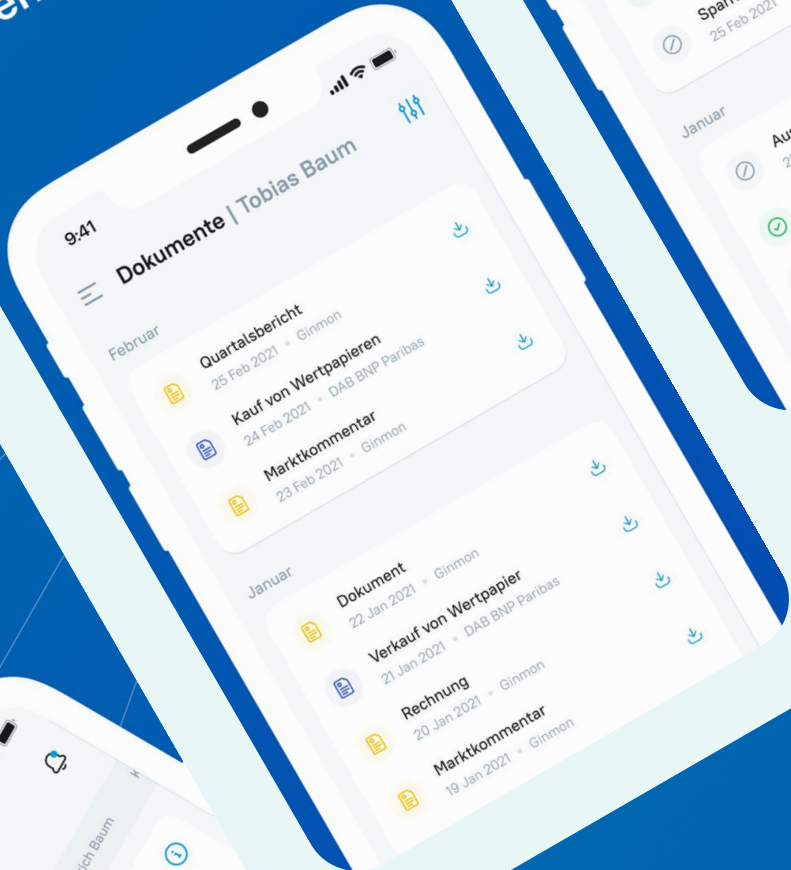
9:41

Dokumente | Tobias Baum

Februar

Quartalsbericht
25 Feb 2021 • Ginmon

Kauf von Wertpapieren
24 Feb 2021 • DAB BNP Paribas

Marktkommentar
23 Feb 2021 • Ginmon

Januar

Dokument
22 Jan 2021 • Ginmon

Verkauf von Wertpapier
21 Jan 2021 • DAB BNP Paribas

Rechnung
20 Jan 2021 • Ginmon

Marktkommentar
19 Jan 2021 • Ginmon

Spar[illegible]
25 Feb 20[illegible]

Januar

Au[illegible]

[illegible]rich Baum